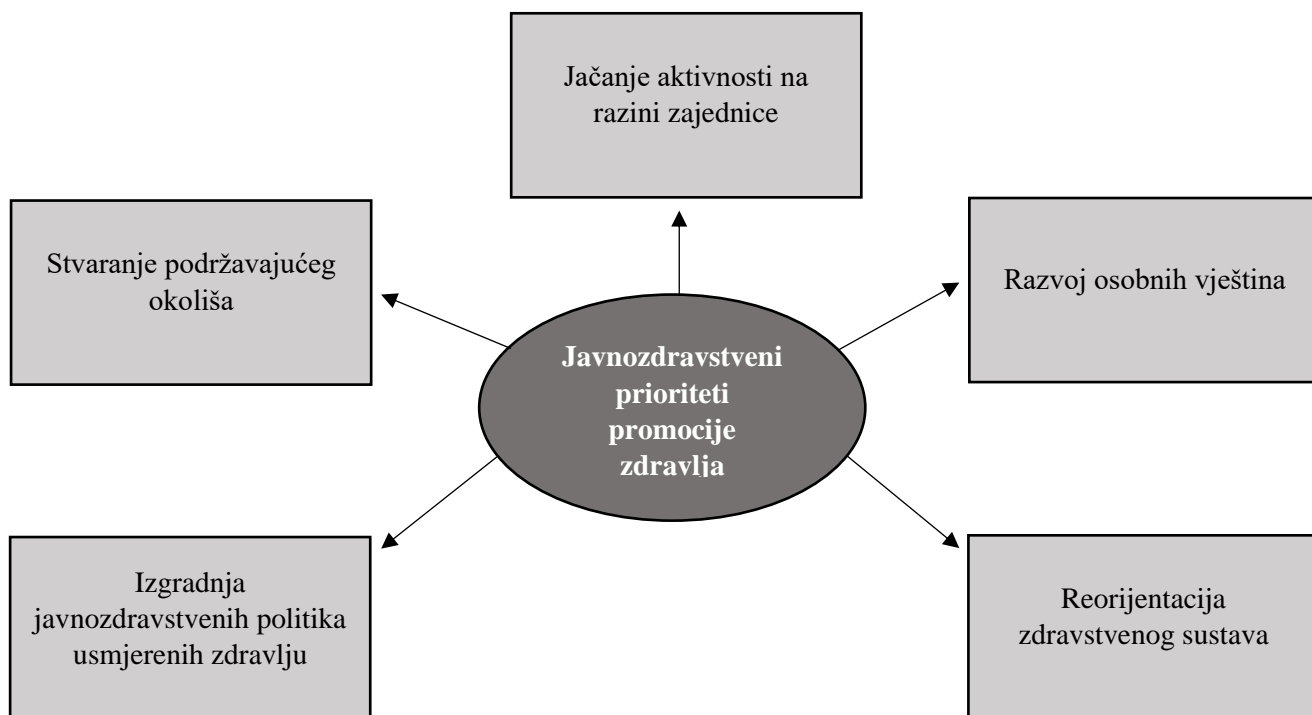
Jačanje aktivnosti na razini zajednice

Stvaranje podržavajućeg okoliša

Razvoj osobnih vještina

Javnozdravstveni prioriteti promocije zdravlja

Izgradnja javnozdravstvenih politika usmjerenih zdravlju

Reorijentacija zdravstvenog sustava